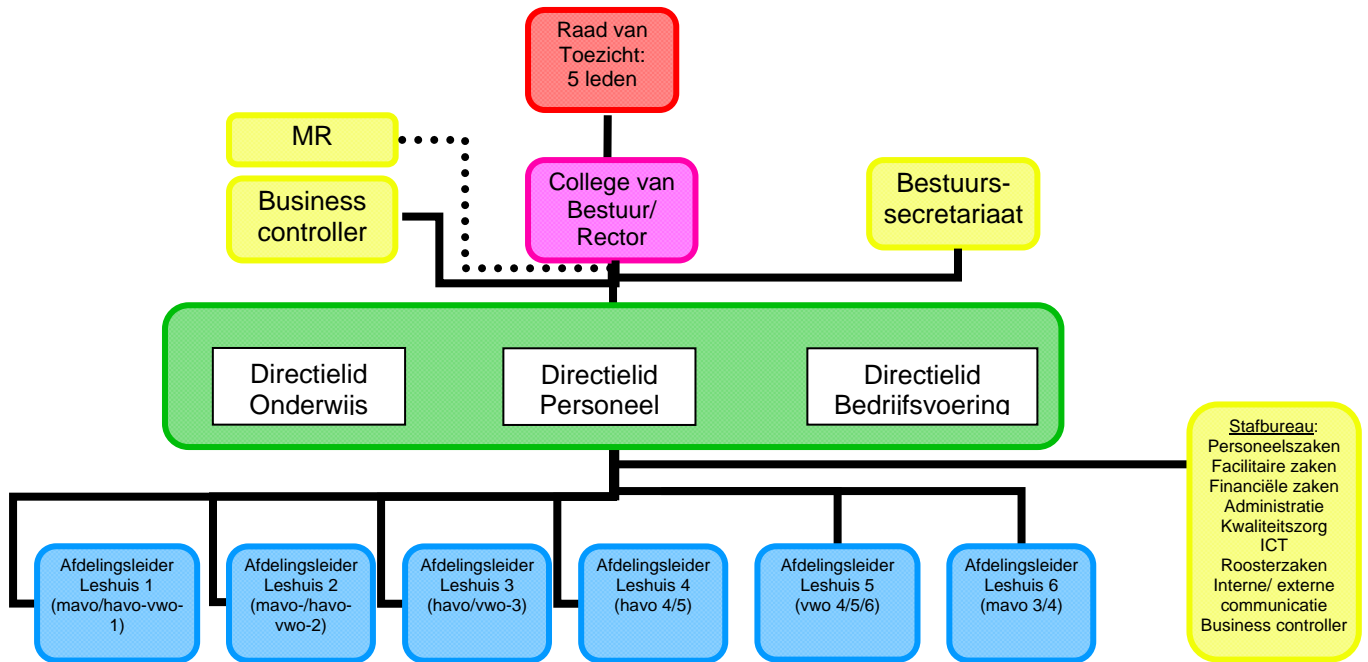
Raad van Toezicht: 5 leden

MR

Business controller

College van Bestuur/ Rector

Bestuurs-secretariaat

Directielid Onderwijs

Directielid Personeel

Directielid Bedrijfsvoering

Stafbureau:
Personeelszaken
Facilitaire zaken
Financiële zaken
Administratie
Kwaliteitszorg
ICT
Roosterzaken
Interne/ externe communicatie
Business controller

Afdelingsleider Leshuis 1 (mavo/havo-vwo-1)

Afdelingsleider Leshuis 2 (mavo-/havo-vwo-2)

Afdelingsleider Leshuis 3 (havo/vwo-3)

Afdelingsleider Leshuis 4 (havo 4/5)

Afdelingsleider Leshuis 5 (vwo 4/5/6)

Afdelingsleider Leshuis 6 (mavo 3/4)